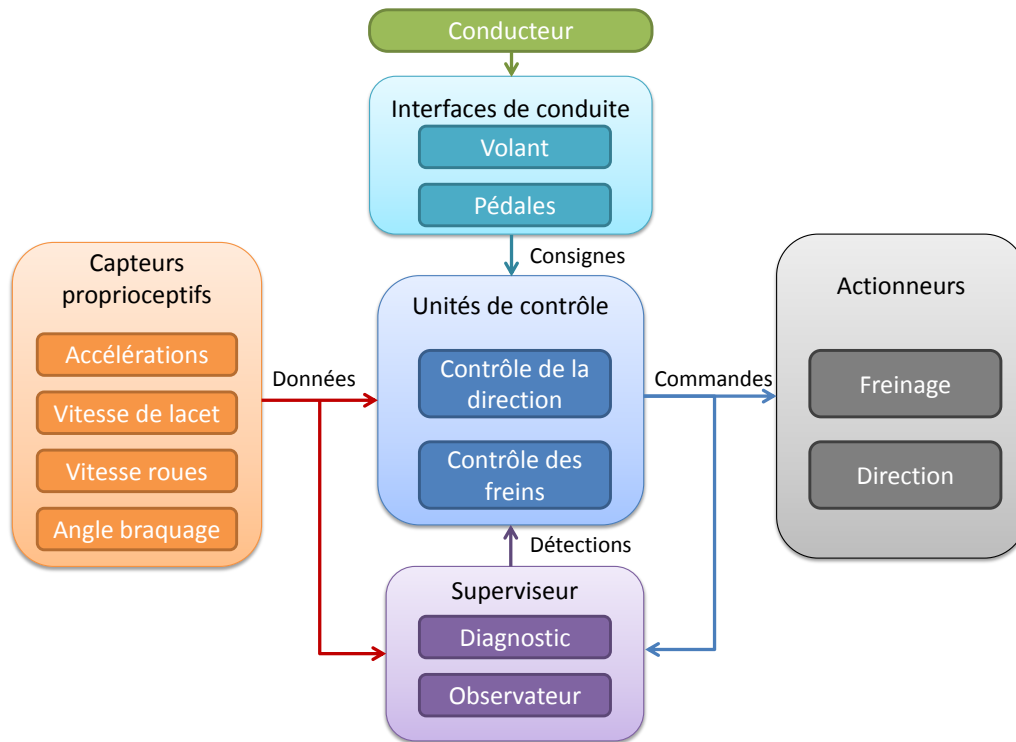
Conducteur

Interfaces de conduite

Volant

Pédales

Consignes

Capteurs proprioceptifs

Accélérations

Vitesse de lacet

Vitesse roues

Angle braquage

Données

Unités de contrôle

Contrôle de la direction

Contrôle des freins

Commandes

Actionneurs

Freinage

Direction

Détections

Superviseur

Diagnostic

Observateur